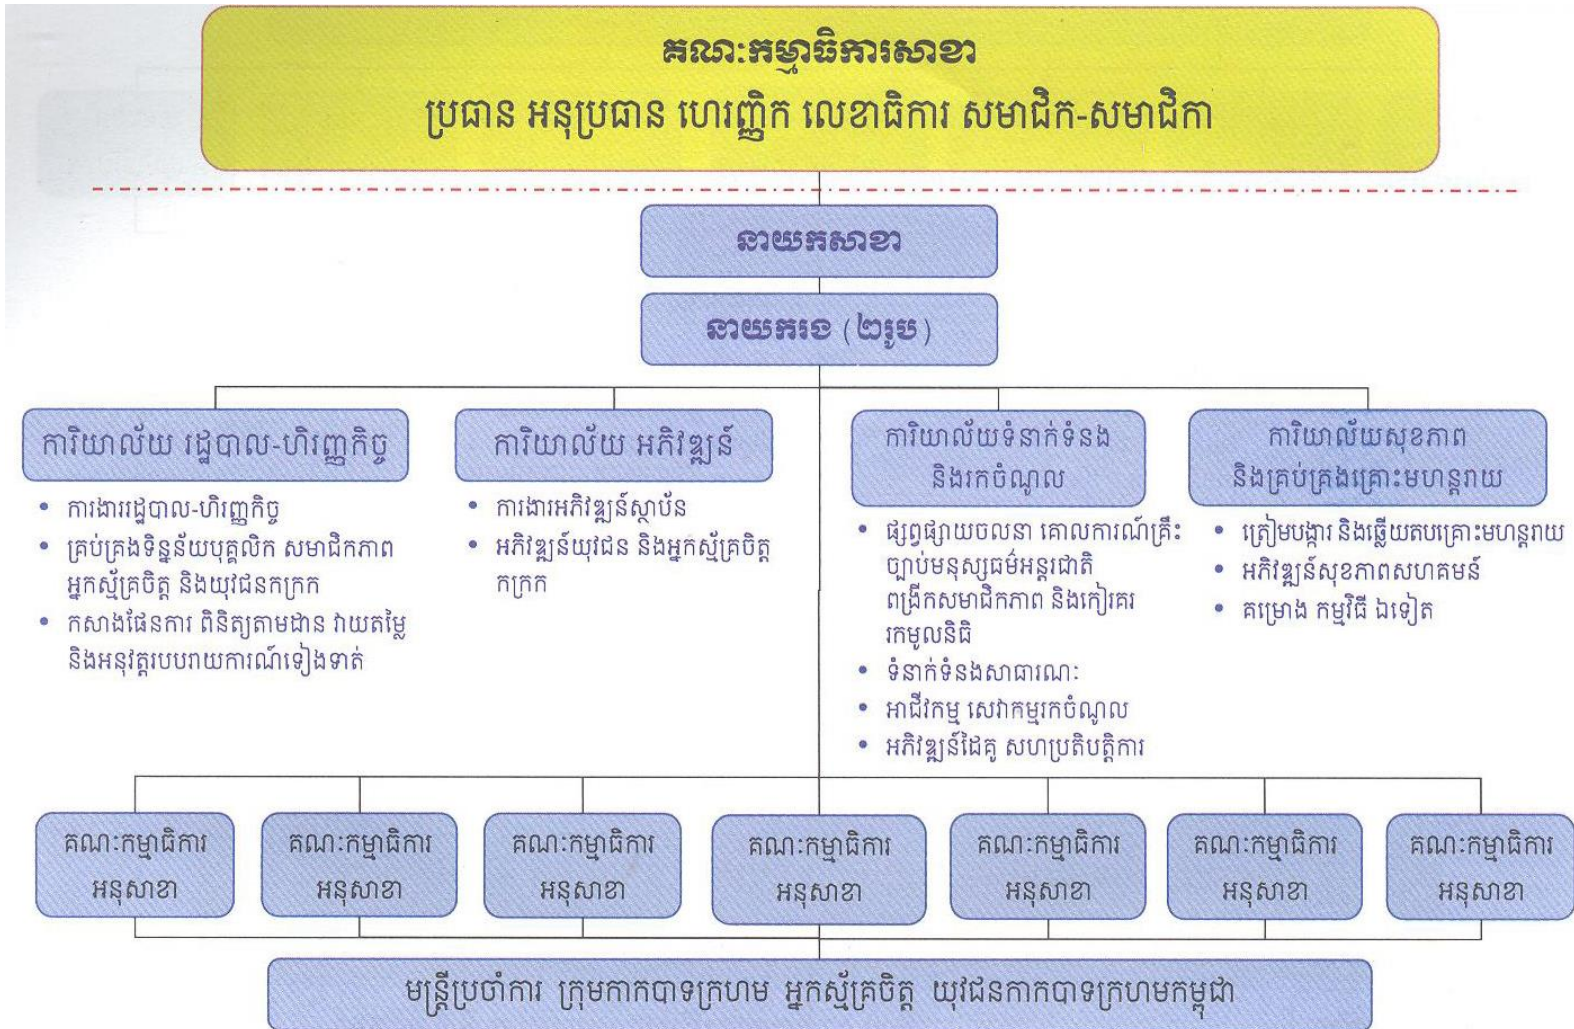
គណៈកម្មាធិការសាខា

ប្រធាន អនុប្រធាន ហេរញ្ញិក លេខាធិការ សមាជិក-សមាជិកា

នាយកសាខា

នាយករង (២រូប)

ការិយាល័យ រដ្ឋបាល-ហិរញ្ញកិច្ច

• ការងាររដ្ឋបាល-ហិរញ្ញកិច្ច
• គ្រប់គ្រងទិន្នន័យបុគ្គលិក សមាជិកភាព អ្នកស្ម័គ្រចិត្ត និងយុវជនកាកបាទក្រហម
• កសាងផែនការ ពិនិត្យតាមដាន វាយតម្លៃ និងអនុវត្តបែបបទការណ៍ទៀងទាត់

ការិយាល័យ អភិវឌ្ឍន៍

• ការងារអភិវឌ្ឍន៍ស្ថាប័ន
• អភិវឌ្ឍន៍យុវជន និងអ្នកស្ម័គ្រចិត្តកាកបាទក្រហម

ការិយាល័យទំនាក់ទំនង និងរកចំណូល

• ផ្សព្វផ្សាយចលនា គោលការណ៍គ្រឹះ ច្បាប់មនុស្សធម៌អន្តរជាតិ ពង្រីកសមាជិកភាព និងកៀរគរកម្លាំងនិធិ
• ទំនាក់ទំនងសាធារណៈ
• អាជីវកម្ម សេវាកម្មរកចំណូល
• អភិវឌ្ឍន៍ដៃគូ សហប្រតិបត្តិការ

ការិយាល័យសុខភាព និងគ្រប់គ្រងគ្រោះមហន្តរាយ

• ត្រៀមបង្ការ និងឆ្លើយតបគ្រោះមហន្តរាយ
• អភិវឌ្ឍន៍សុខភាពសហគមន៍
• គម្រោង កម្មវិធី ឯទៀត

គណៈកម្មាធិការ អនុសាខា

គណៈកម្មាធិការ អនុសាខា

គណៈកម្មាធិការ អនុសាខា

គណៈកម្មាធិការ អនុសាខា

គណៈកម្មាធិការ អនុសាខា

គណៈកម្មាធិការ អនុសាខា

គណៈកម្មាធិការ អនុសាខា

មន្ត្រីប្រចាំការ ក្រុមកាកបាទក្រហម អ្នកស្ម័គ្រចិត្ត យុវជនកាកបាទក្រហមកម្ពុជា